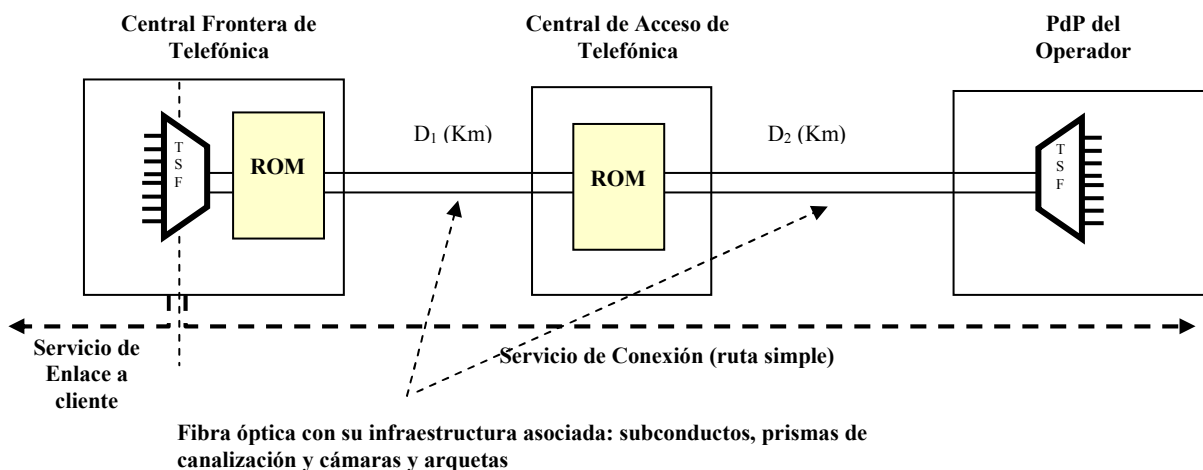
Central Frontera de Telefónica

Central de Acceso de Telefónica

PdP del Operador

T S F

ROM

$D_1$ (Km)

ROM

$D_2$ (Km)

T S F

Servicio de Enlace a cliente

Servicio de Conexión (ruta simple)

Fibra óptica con su infraestructura asociada: subconductos, prismas de canalización y cámaras y arquetas